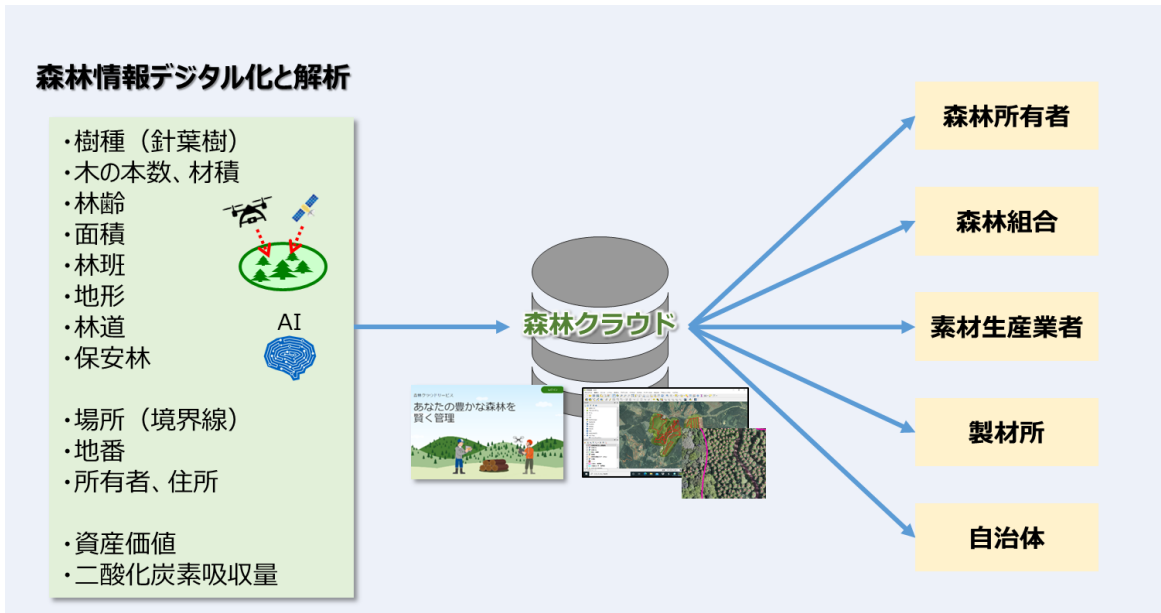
森林情報デジタル化と解析

・樹種（針葉樹）
・木の本数、材積
・林齢
・面積
・林班
・地形
・林道
・保安林

・場所（境界線）
・地番
・所有者、住所

・資産価値
・二酸化炭素吸収量

AI

森林クラウド

森林クラウドサービス
あなたの豊かな森林を賢く管理

森林所有者

森林組合

素材生産業者

製材所

自治体